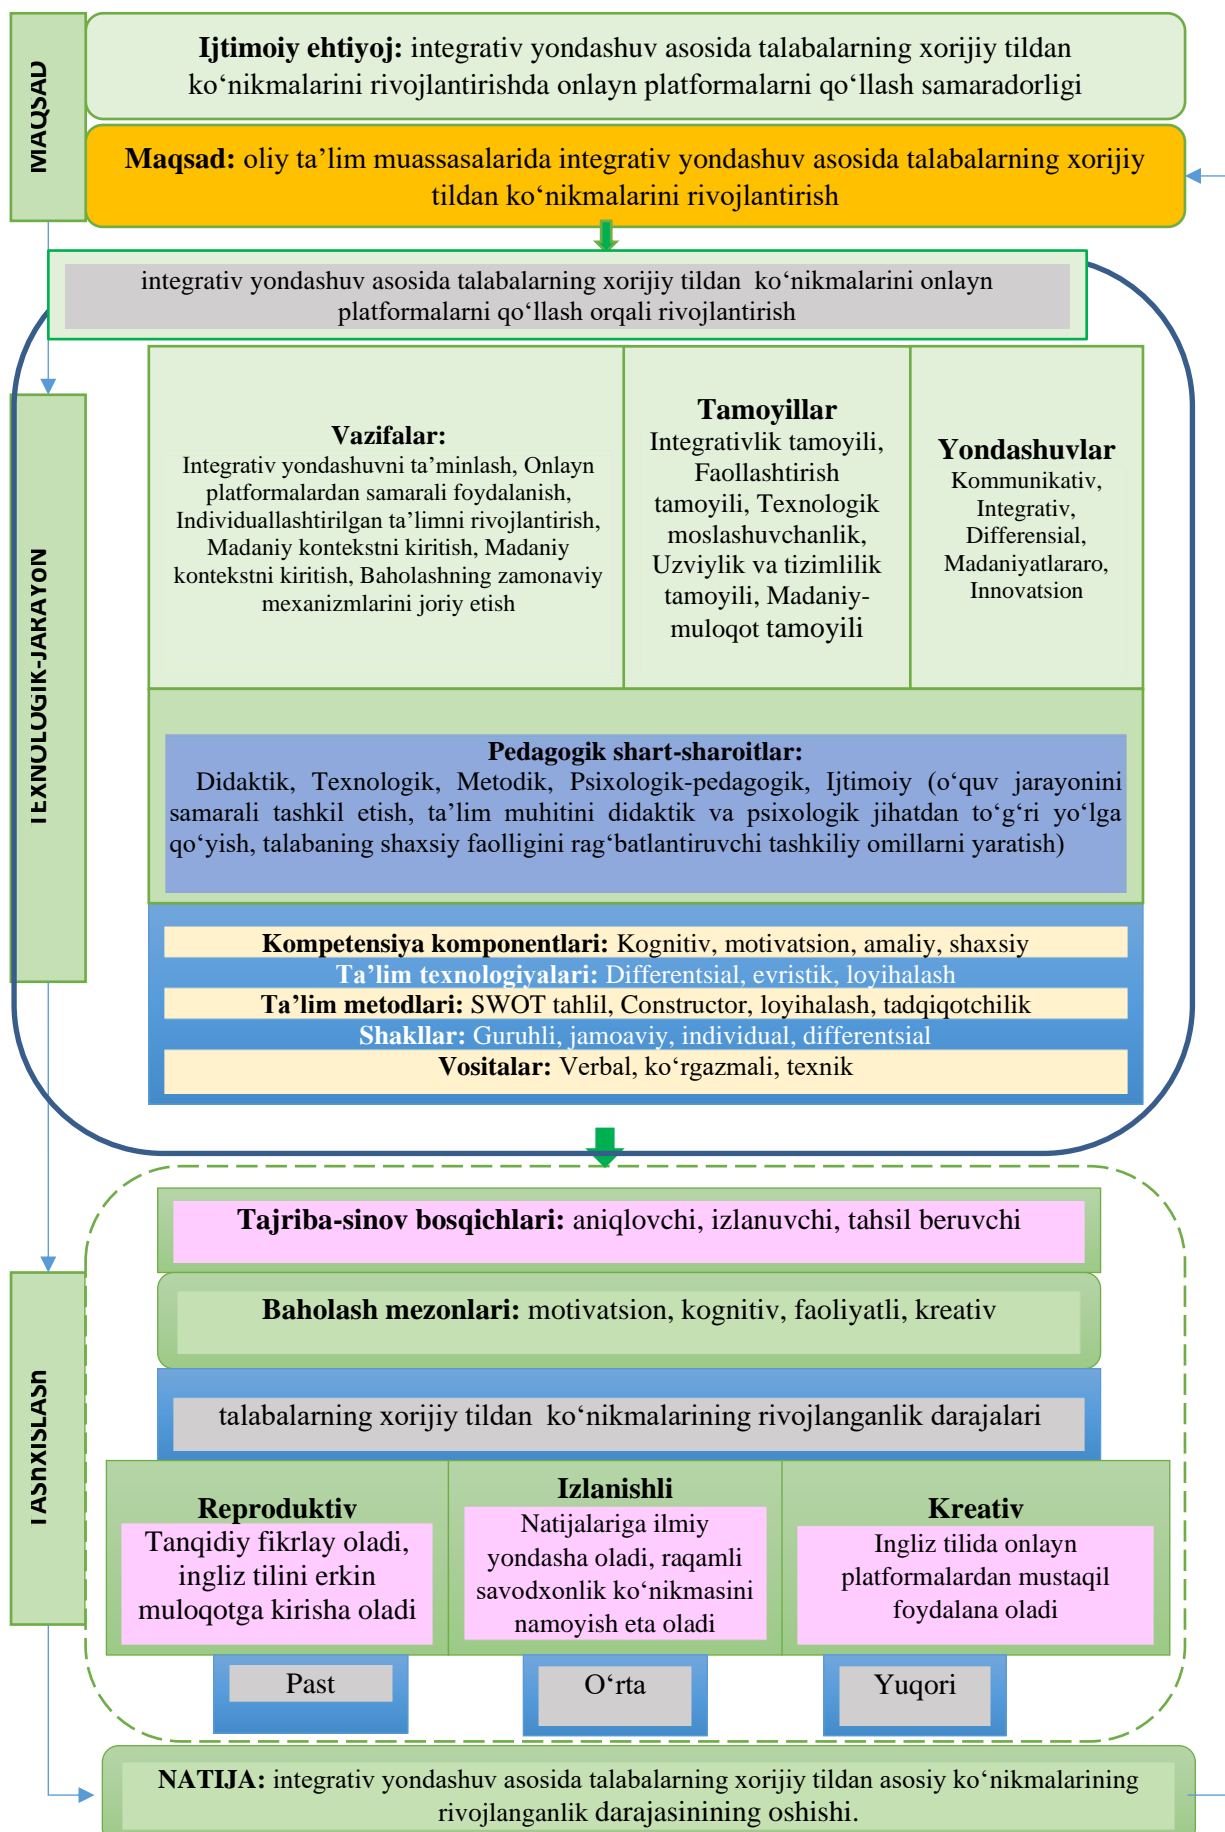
MAQSAD

**Ijtimoiy ehtiyoj:** integrativ yondashuv asosida talabalarning xorijiy tildan ko‘nikmalarini rivojlantirishda onlayn platformalarni qo‘llash samaradorligi

**Maqsad:** oliy ta’lim muassasalarida integrativ yondashuv asosida talabalarning xorijiy tildan ko‘nikmalarini rivojlantirish

integrativ yondashuv asosida talabalarning xorijiy tildan ko‘nikmalarini onlayn platformalarni qo‘llash orqali rivojlantirish

TEXNOLOGIK-JARAYON

**Vazifalar:** Integrativ yondashuvni ta’minlash, Onlayn platformalardan samarali foydalanish, Individuallashtirilgan ta’limni rivojlantirish, Madaniy kontekstni kiritish, Madaniy kontekstni kiritish, Baholashning zamonaviy mexanizmlarini joriy etish

**Tamoyillar** Integrativlik tamoyili, Faollashtirish tamoyili, Texnologik moslashuvchanlik, Uzviylik va tizimlilik tamoyili, Madaniy-muloqot tamoyili

**Yondashuvlar** Kommunikativ, Integrativ, Differensial, Madaniyatlararo, Innovatsion

**Pedagogik shart-sharoitlar:** Didaktik, Texnologik, Metodik, Psixologik-pedagogik, Ijtimoiy (o‘quv jarayonini samarali tashkil etish, ta’lim muhitini didaktik va psixologik jihatdan to‘g‘ri yo‘lga qo‘yish, talabaning shaxsiy faolligini rag‘batlantiruvchi tashkiliy omillarni yaratish)

**Kompetensiya komponentlari:** Kognitiv, motivatsion, amaliy, shaxsiy
**Ta’lim texnologiyalari:** Differentsial, evristik, loyihalash
**Ta’lim metodlari:** SWOT tahlil, Constructor, loyihalash, tadqiqotchilik
**Shakllar:** Guruhli, jamoaviy, individual, differentsial
**Vositalar:** Verbal, ko‘rgazmali, texnik

TASHXISLASH

**Tajriba-sinov bosqichlari:** aniqlovchi, izlanuvchi, tahsil beruvchi

**Baholash mezonlari:** motivatsion, kognitiv, faoliyatli, kreativ

talabalarning xorijiy tildan ko‘nikmalarining rivojlanganlik darajalari

**Reproduktiv** Tanqidiy fikrlay oladi, ingliz tilini erkin muloqotga kirisha oladi

**Izlanishli** Natijalariga ilmiy yondasha oladi, raqamli savodxonlik ko‘nikmasini namoyish eta oladi

**Kreativ** Ingliz tilida onlayn platformalardan mustaqil foydalana oladi

Past

O‘rta

Yuqori

**NATIJA:** integrativ yondashuv asosida talabalarning xorijiy tildan asosiy ko‘nikmalarining rivojlanganlik darajasinining oshishi.